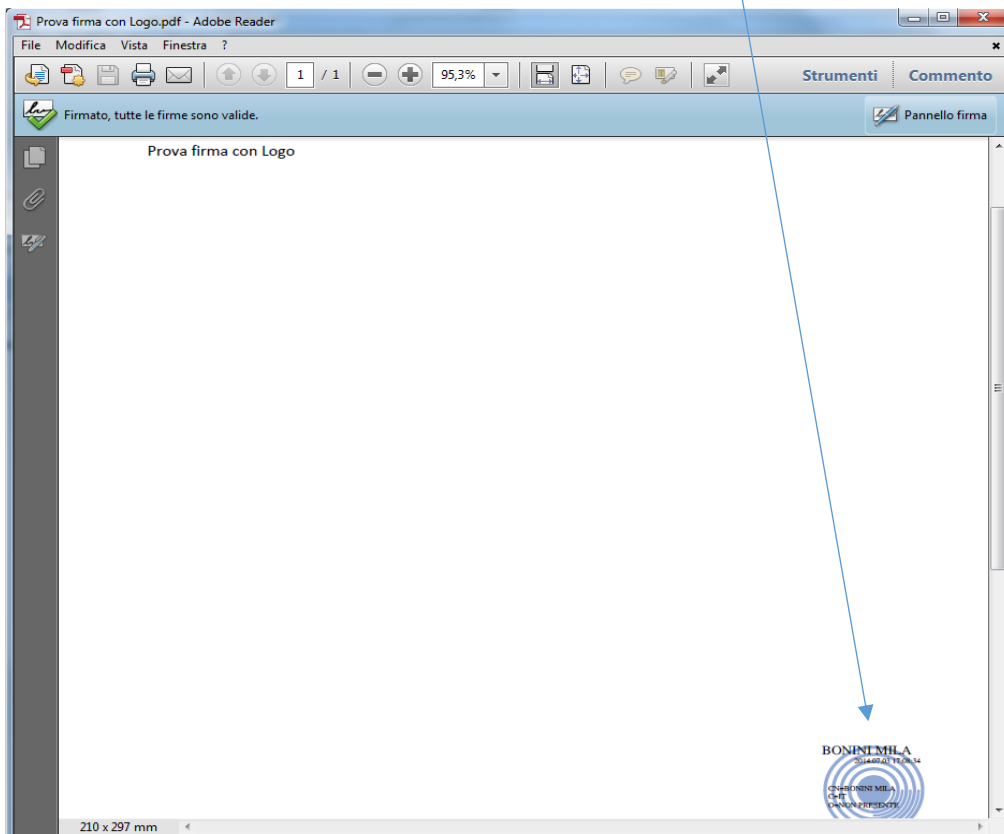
Prova firma con Logo.pdf - Adobe Reader

File Modifica Vista Finestra ?

1 / 1 95,3%

Strumenti Commento

Firmato, tutte le firme sono valide.

Pannello firma

Prova firma con Logo

BONINI MILA
2014.07.03 17:08:34
CN=BONINI MILA
C=IT
O=NON PRESENTE

210 x 297 mm